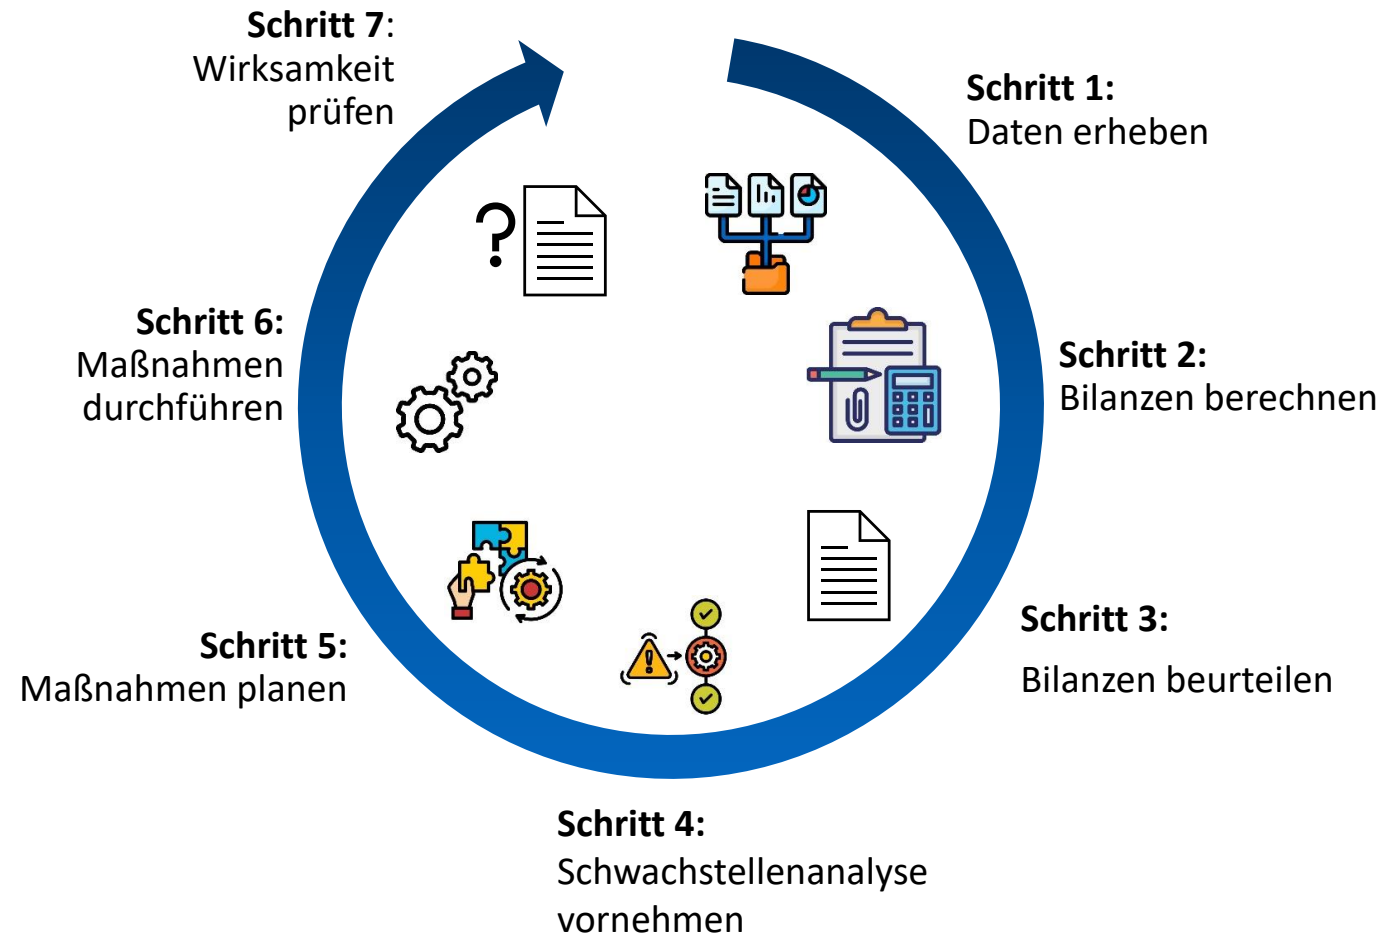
Schritt 7: Wirksamkeit prüfen

Schritt 1: Daten erheben

Schritt 6: Maßnahmen durchführen

Schritt 2: Bilanzen berechnen

Schritt 3:

Bilanzen beurteilen

Schritt 5: Maßnahmen planen

Schritt 4: Schwachstellenanalyse vornehmen